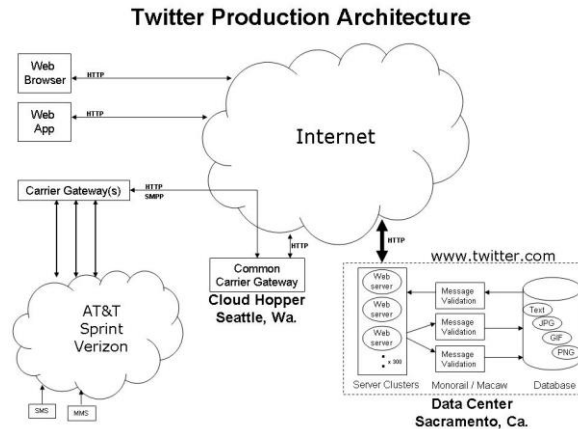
Twitter Production Architecture

Web Browser

HTTP

Web App

HTTP

Internet

Carrier Gateway(s)

HTTP
SMPP

HTTP

HTTP

AT&T
Sprint
Verizon

Common Carrier Gateway

Cloud Hopper
Seattle, Wa.

www.twitter.com

Web server

Web server

Web server

x 300

Message Validation

Message Validation

Message Validation

Text

JPG

GIF

PNG

Server Clusters

Monorail / Macaw

Database

SMS

MMS

Data Center
Sacramento, Ca.